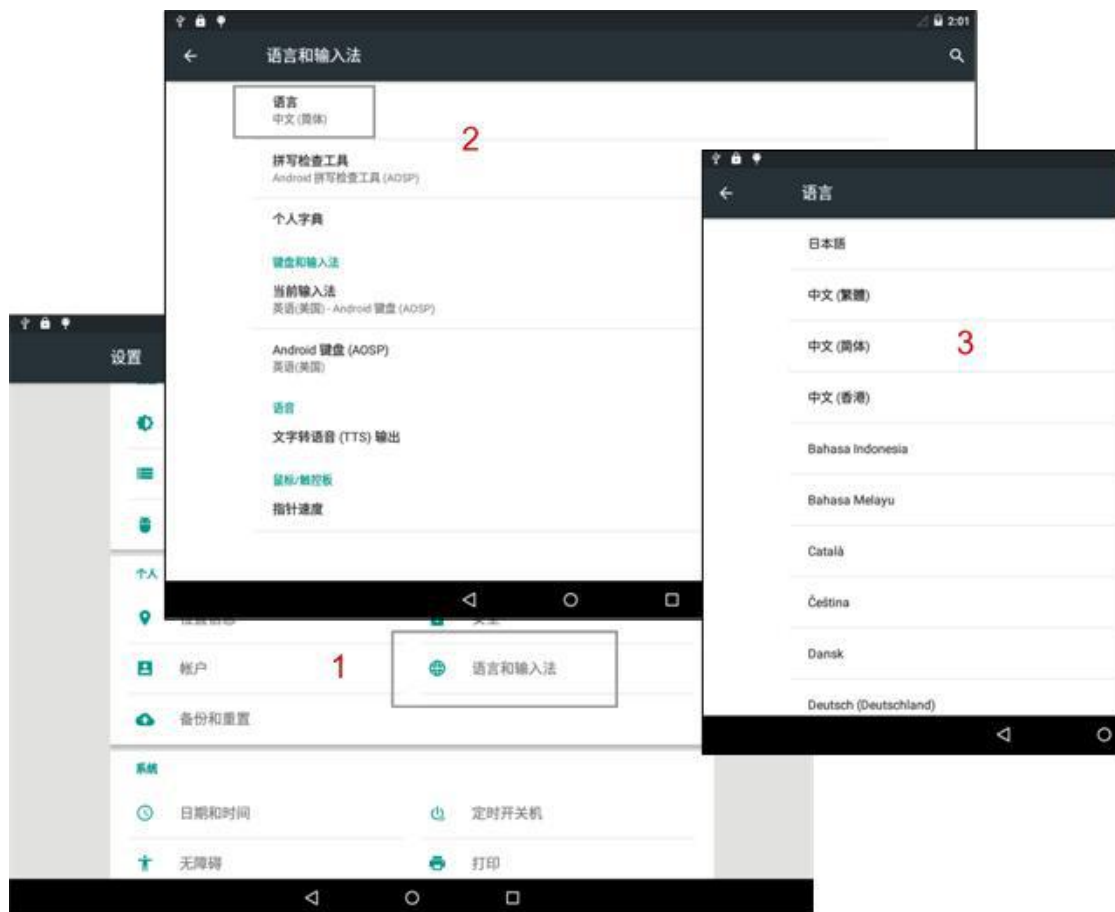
2:01

语言和输入法

语言
中文(简体)

2

拼写检查工具
Android 拼写检查工具 (AOSP)

个人字典

键盘和输入法

当前输入法
英语(美国) - Android 键盘 (AOSP)

Android 键盘 (AOSP)
英语(美国)

语音

文字转语音 (TTS) 输出

鼠标/触控板

指针速度

语言

日本語

中文 (繁體)

中文 (简体)

3

中文 (香港)

Bahasa Indonesia

Bahasa Melayu

Català

Čeština

Dansk

Deutsch (Deutschland)

设置

个人

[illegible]

安全

帐户

1

语言和输入法

备份和重置

系统

日期和时间

定时开关机

无障碍

打印